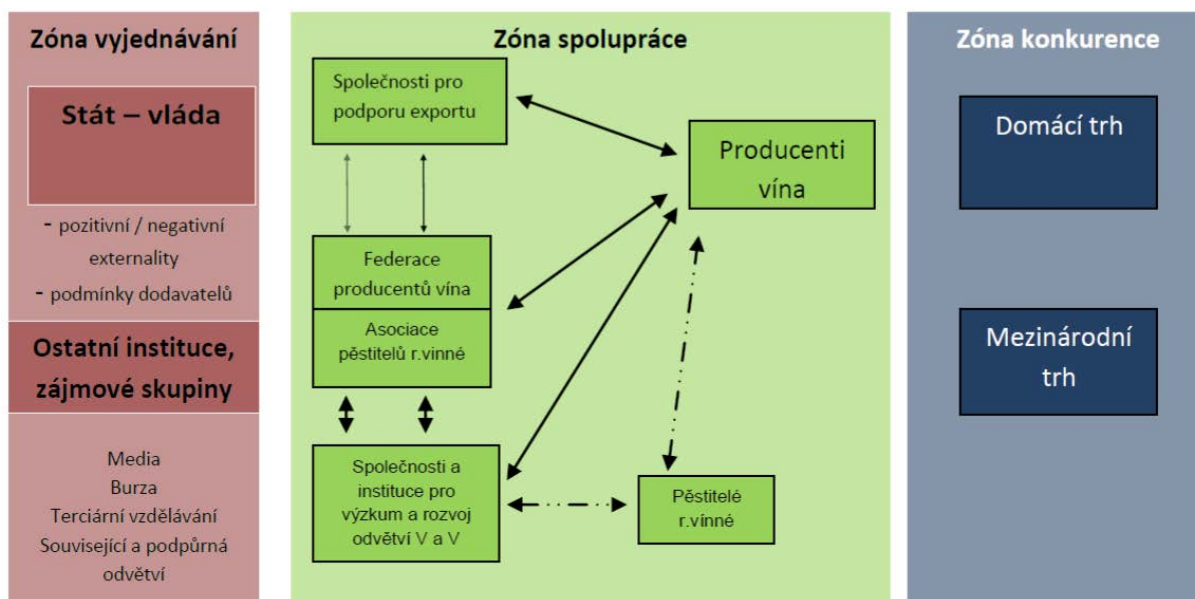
Zóna vyjednávání

Stát – vláda

- pozitivní / negativní externality
- podmínky dodavatelů

Ostatní instituce, zájmové skupiny

Media
Burza
Terciární vzdělávání
Související a podpůrná odvětví

Zóna spolupráce

Společnosti pro podporu exportu

Producenti vína

Federace producentů vína

Asociace pěstitelů r.vinné

Společnosti a instituce pro výzkum a rozvoj odvětví V a V

Pěstitelé r.vinné

Zóna konkurence

Domácí trh

Mezinárodní trh